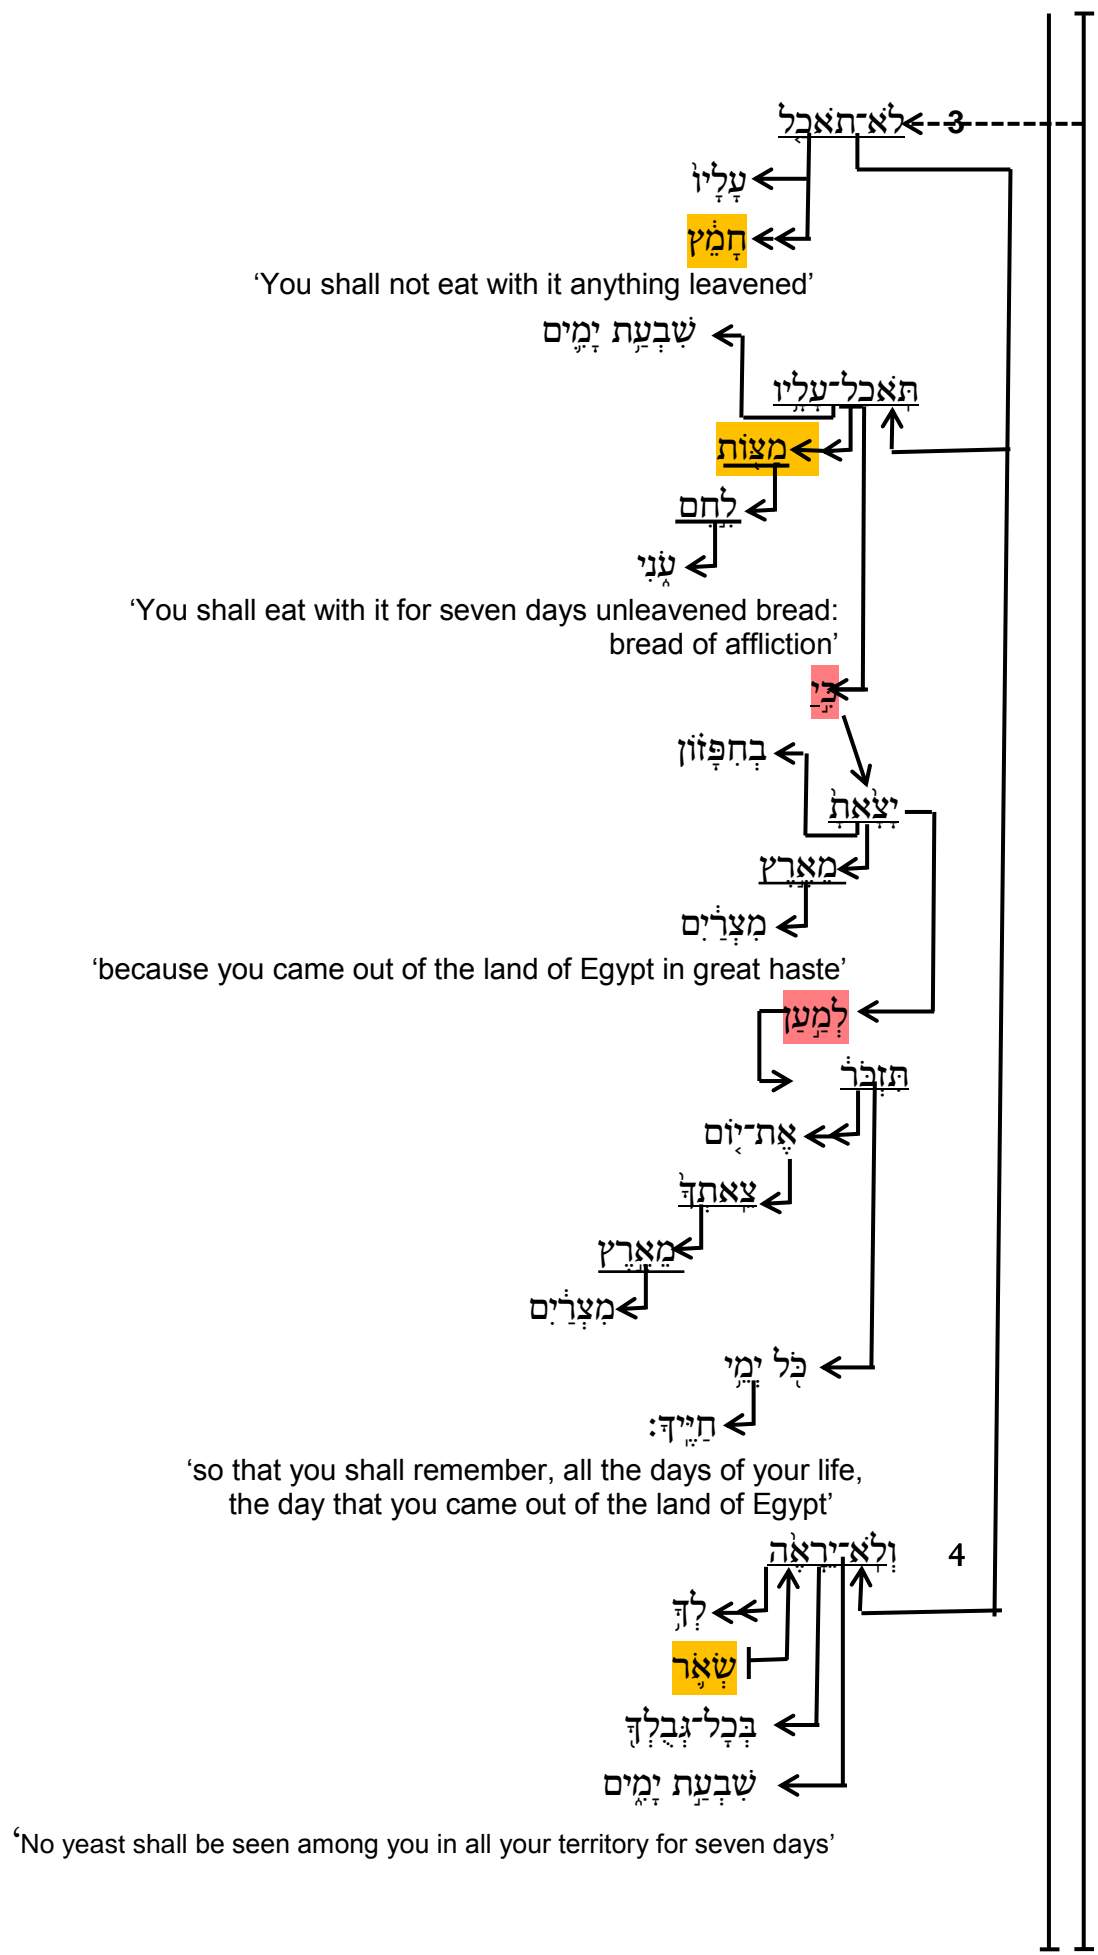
3 לֹא־תֹאכַל
עָלָיו
חָמֵץ
‘You shall not eat with it anything leavened’
שִׁבְעַת יָמִים
תֹּאכַל־עָלָיו
מַצּוֹת
לֶחֶם
עֹנִי
‘You shall eat with it for seven days unleavened bread: bread of affliction’
כִּי
בְחִפָּזוֹן
יָצָאתָ
מֵאֶרֶץ
מִצְרַיִם
‘because you came out of the land of Egypt in great haste’
לְמַעַן
תִּזְכֹּר
אֶת־יוֹם
צֵאתְךָ
מֵאֶרֶץ
מִצְרַיִם
כֹּל יְמֵי
חַיֶּיךָ׃
‘so that you shall remember, all the days of your life, the day that you came out of the land of Egypt’
4 וְלֹא־יֵרָאֶה
לְךָ
שְׂאֹר
בְּכָל־גְּבֻלְךָ
שִׁבְעַת יָמִים
‘No yeast shall be seen among you in all your territory for seven days’